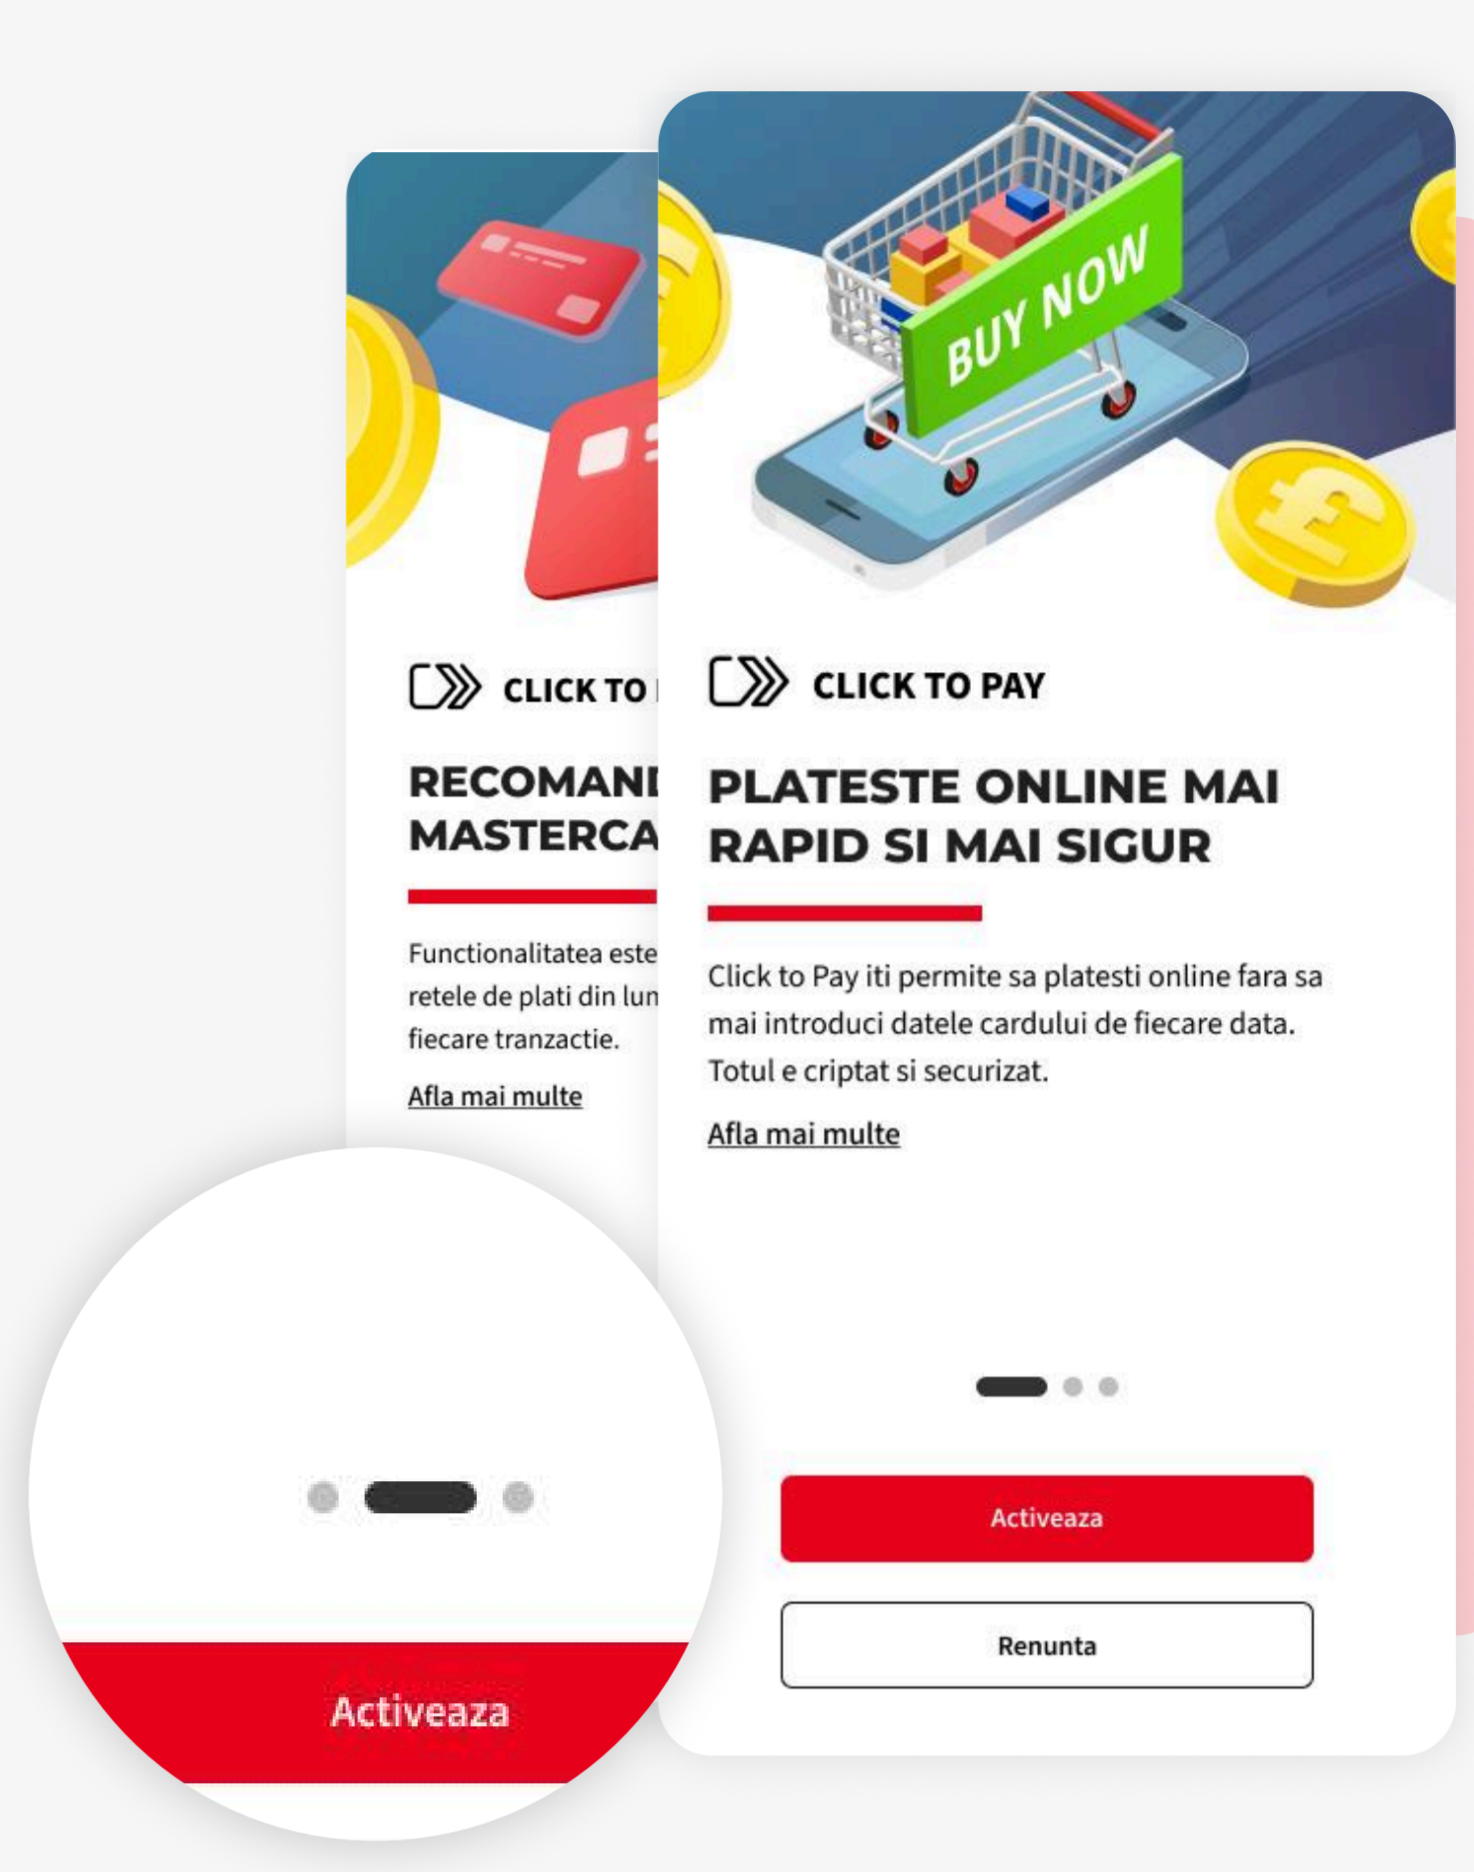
CLICK TO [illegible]

RECOMAN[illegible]
MASTERCA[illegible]

Functionalitatea este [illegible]
retele de plati din lu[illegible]
fiecare tranzactie.

Afla mai multe

BUY NOW

CLICK TO PAY

PLATESTE ONLINE MAI RAPID SI MAI SIGUR

Click to Pay iti permite sa platesti online fara sa mai introduci datele cardului de fiecare data. Totul e criptat si securizat.

Afla mai multe

Activeaza

Renunta

Activeaza